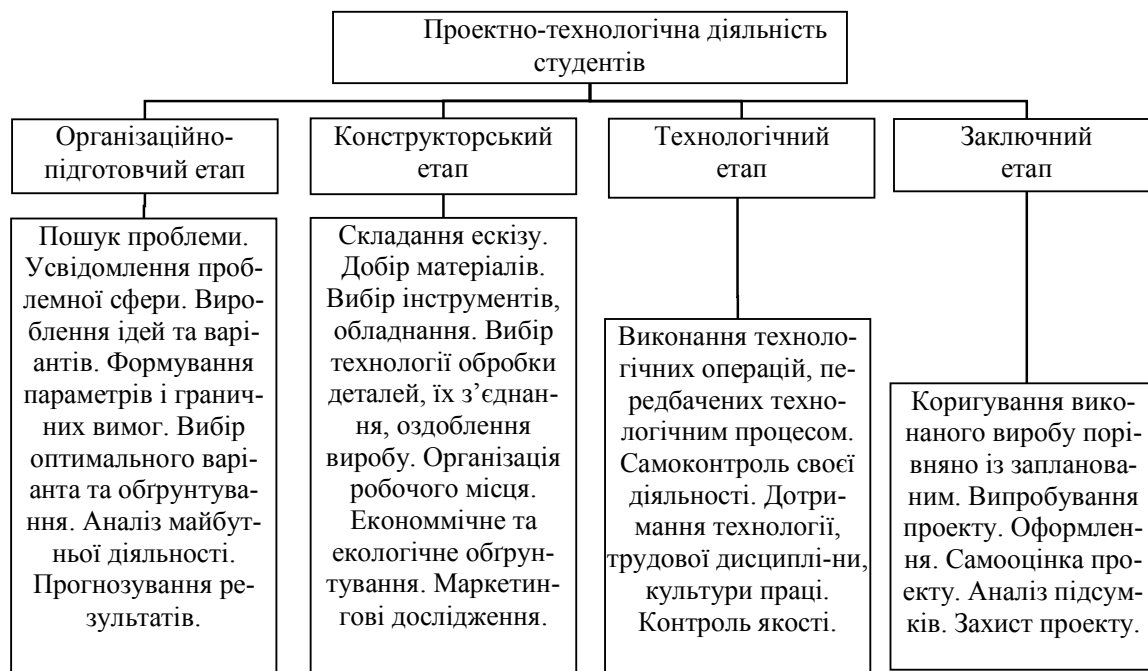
Проектно-технологічна діяльність студентів

Організаційно-підготовчий етап

Конструкторський етап

Технологічний етап

Заключний етап

Пошук проблеми. Усвідомлення проблемної сфери. Вироблення ідей та варіантів. Формування параметрів і граничних вимог. Вибір оптимального варіанта та обґрунтування. Аналіз майбутньої діяльності. Прогнозування результатів.

Складання ескізу. Добір матеріалів. Вибір інструментів, обладнання. Вибір технології обробки деталей, їх з'єднання, оздоблення виробу. Організація робочого місця. Економмічне та екологічне обґрунтування. Маркетингові дослідження.

Виконання технологічних операцій, передбачених технологічним процесом. Самоконтроль своєї діяльності. Дотримання технології, трудової дисциплі-ни, культури праці. Контроль якості.

Коригування виконаного виробу порівняно із запланованим. Випробування проекту. Оформлення. Самооцінка проекту. Аналіз підсумків. Захист проекту.